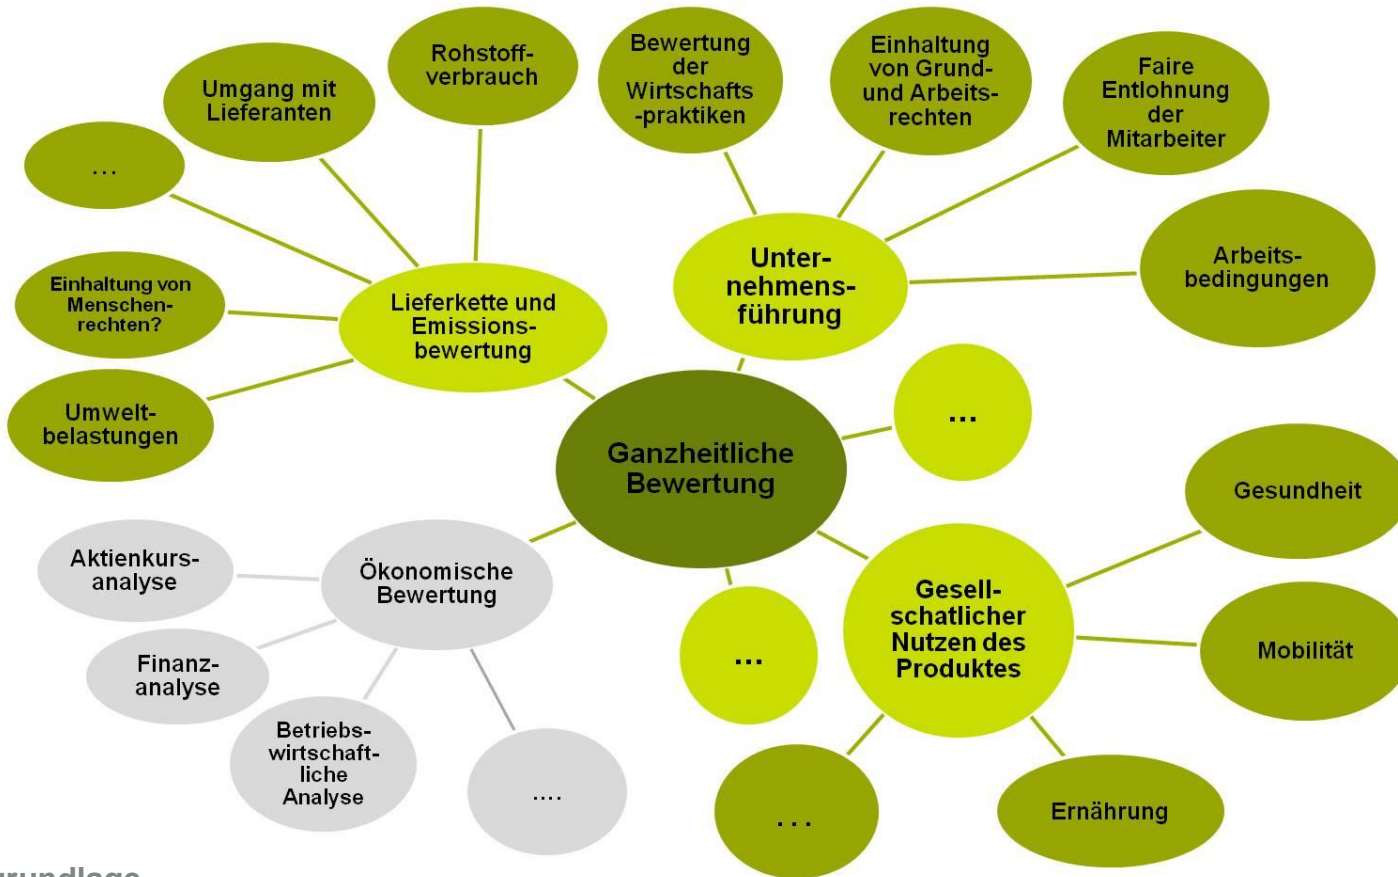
Ganzheitliche Bewertung

Lieferkette und Emissionsbewertung

Rohstoffverbrauch

Umgang mit Lieferanten

...

Einhaltung von Menschenrechten?

Umweltbelastungen

Unternehmensführung

Bewertung der Wirtschafts-praktiken

Einhaltung von Grund- und Arbeitsrechten

Faire Entlohnung der Mitarbeiter

Arbeitsbedingungen

...

Gesellschatlicher Nutzen des Produktes

Gesundheit

Mobilität

Ernährung

...

...

Ökonomische Bewertung

Aktienkursanalyse

Finanzanalyse

Betriebswirtschaftliche Analyse

....

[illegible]rundlage